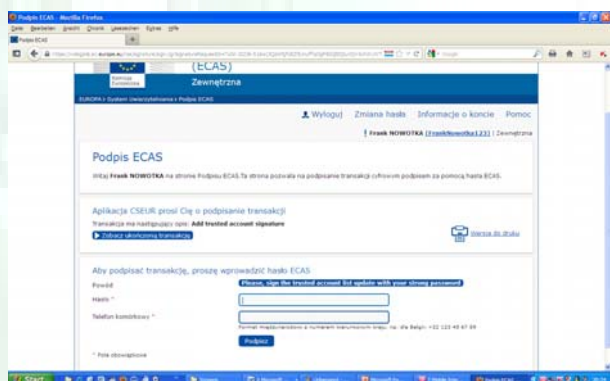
Podpis ECAS - Mozilla Firefox

Plik Edycja Widok Historia Zakładki Narzędzia Pomoc

Podpis ECAS

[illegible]

Komisja Europejska

(ECAS)

Zewnętrzna

EUROPA > System Uwierzytelniania > Podpis ECAS

Wyloguj Zmiana hasła Informacje o koncie Pomoc

Frank NOWOTKA (FrankNowotka123) | Zewnętrzna

Podpis ECAS

Witaj Frank NOWOTKA na stronie Podpisu ECAS. Ta strona pozwala na podpisanie transakcji cyfrowym podpisem za pomocą hasła ECAS.

Aplikacja CSEUR prosi Cię o podpisanie transakcji

Transakcja ma następujący opis: Add trusted account signature

Zobacz ukończoną transakcję

Wersja do druku

Aby podpisać transakcję, proszę wprowadzić hasło ECAS

Powód

Please, sign the trusted account list update with your strong password

Hasło *

Telefon komórkowy *

Format międzynarodowy z numerem kierunkowym kraju, np. dla Belgii: +32 123 45 67 89

Podpisz

* Pole obowiązkowe

Start